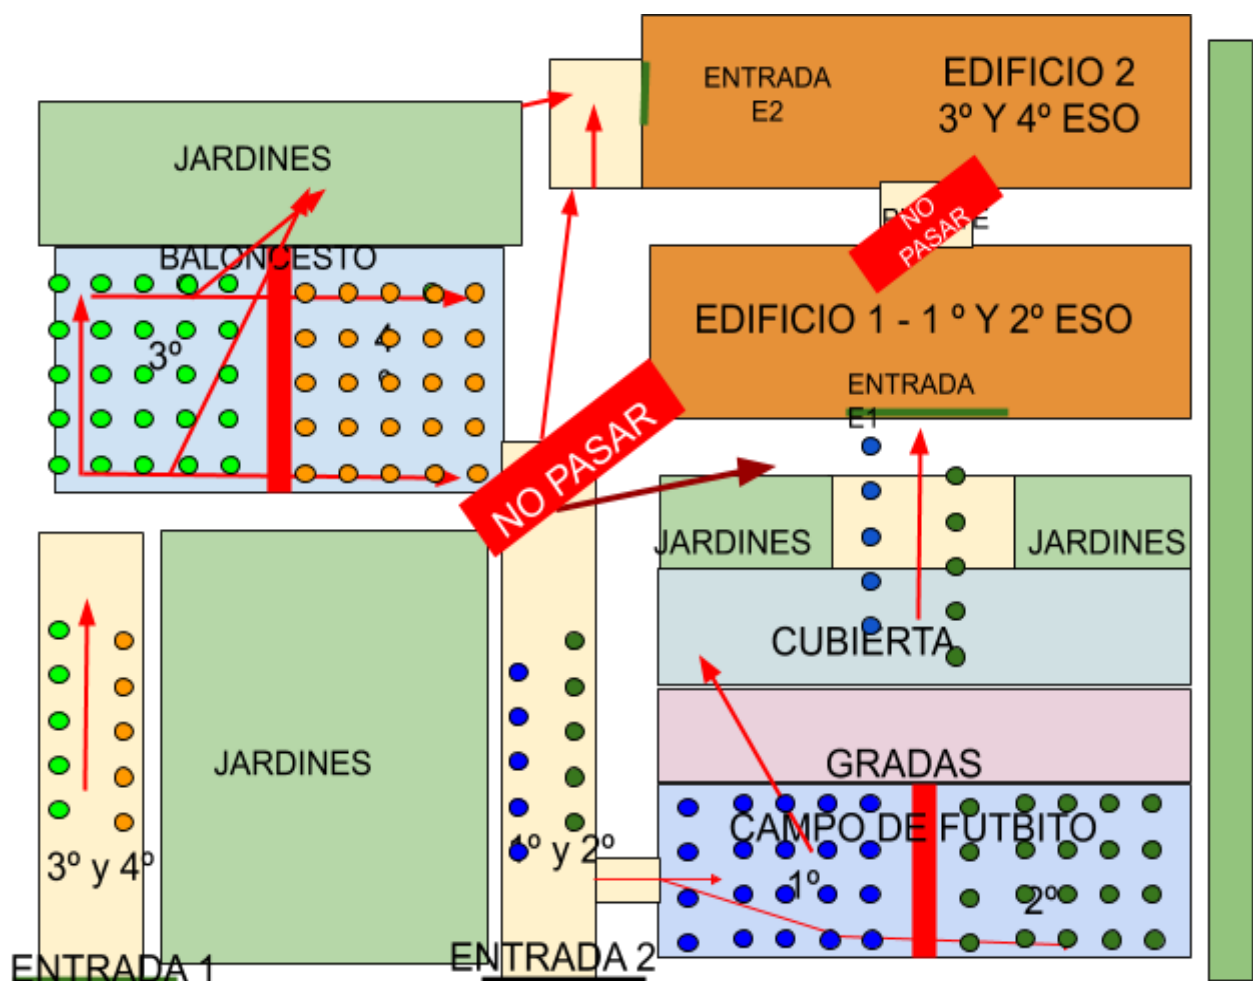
ENTRADA E2

EDIFICIO 2
3º Y 4º ESO

JARDINES

NO PASAR

EDIFICIO 1 - 1 º Y 2º ESO

ENTRADA E1

BALONCESTO

3º

4º

NO PASAR

JARDINES

JARDINES

CUBIERTA

JARDINES

GRADAS

CAMPO DE FUTBITO

1º y 2º

1º

2º

3º y 4º

ENTRADA 1

ENTRADA 2